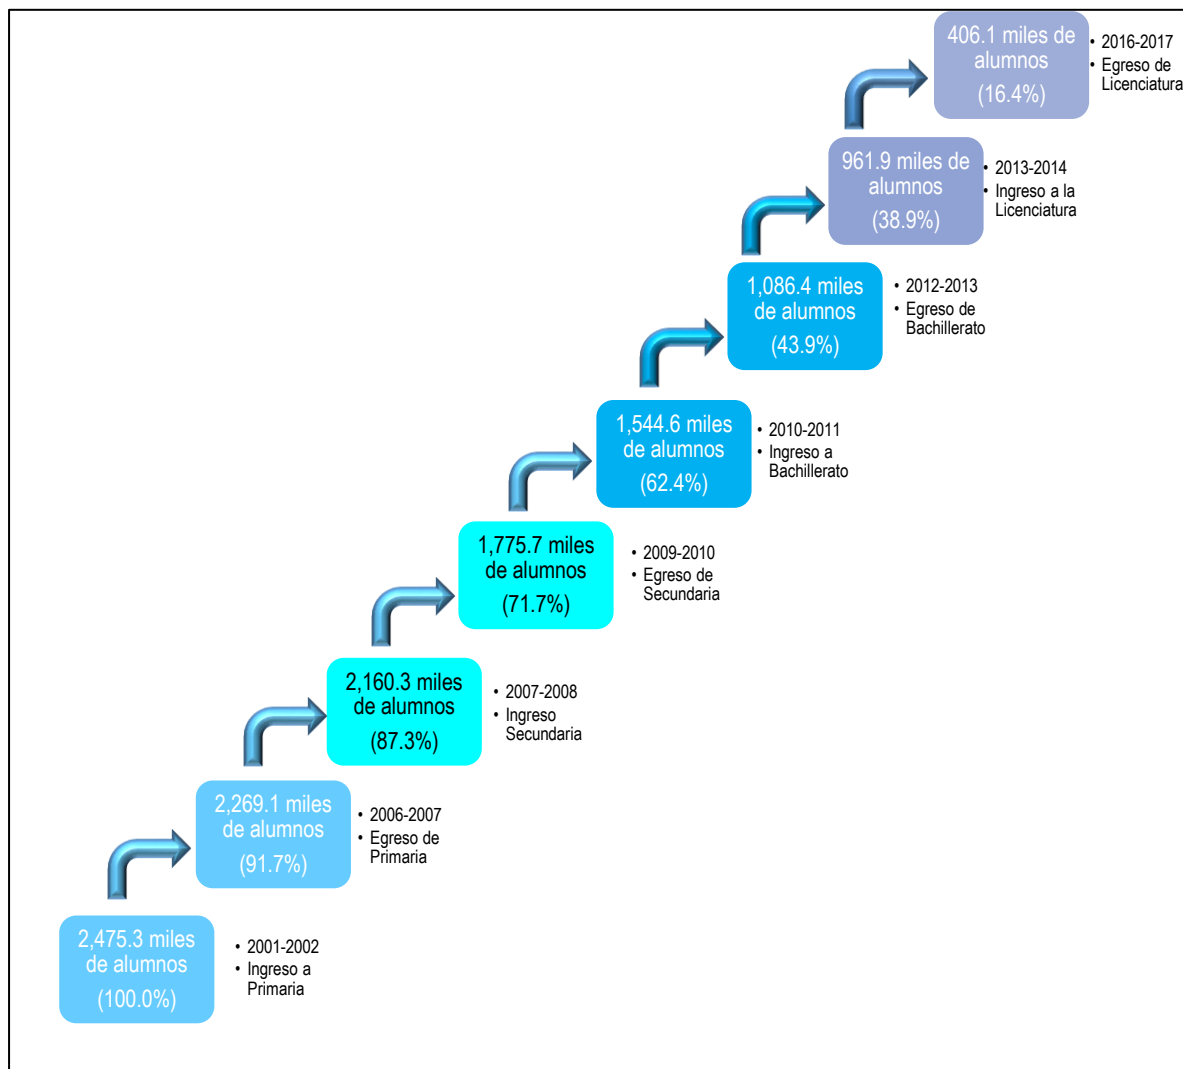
2,475.3 miles de alumnos (100.0%)

• 2001-2002
• Ingreso a Primaria

2,269.1 miles de alumnos (91.7%)

• 2006-2007
• Egreso de Primaria

2,160.3 miles de alumnos (87.3%)

• 2007-2008
• Ingreso Secundaria

1,775.7 miles de alumnos (71.7%)

• 2009-2010
• Egreso de Secundaria

1,544.6 miles de alumnos (62.4%)

• 2010-2011
• Ingreso a Bachillerato

1,086.4 miles de alumnos (43.9%)

• 2012-2013
• Egreso de Bachillerato

961.9 miles de alumnos (38.9%)

• 2013-2014
• Ingreso a la Licenciatura

406.1 miles de alumnos (16.4%)

• 2016-2017
• Egreso de Licenciatura